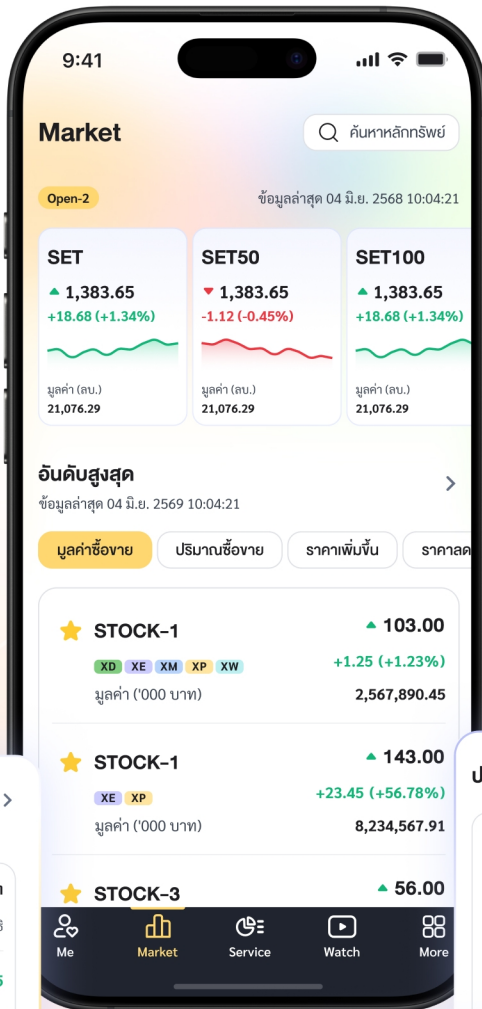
9:41

Market

ค้นหาหลักทรัพย์

Open-2

ข้อมูลล่าสุด 04 มิ.ย. 2568 10:04:21

SET
1,383.65
+18.68 (+1.34%)
มูลค่า (ลบ.)
21,076.29

SET50
1,383.65
-1.12 (-0.45%)
มูลค่า (ลบ.)
21,076.29

SET100
1,383.65
+18.68 (+1.34%)
มูลค่า (ลบ.)
21,076.29

อันดับสูงสุด
ข้อมูลล่าสุด 04 มิ.ย. 2569 10:04:21

มูลค่าซื้อขาย
ปริมาณซื้อขาย
ราคาเพิ่มขึ้น
ราคาลด

STOCK-1
103.00
XD XE XM XP XW
+1.25 (+1.23%)
มูลค่า ('000 บาท)
2,567,890.45

STOCK-1
143.00
XE XP
+23.45 (+56.78%)
มูลค่า ('000 บาท)
8,234,567.91

STOCK-3
56.00

Me
Market
Service
Watch
More